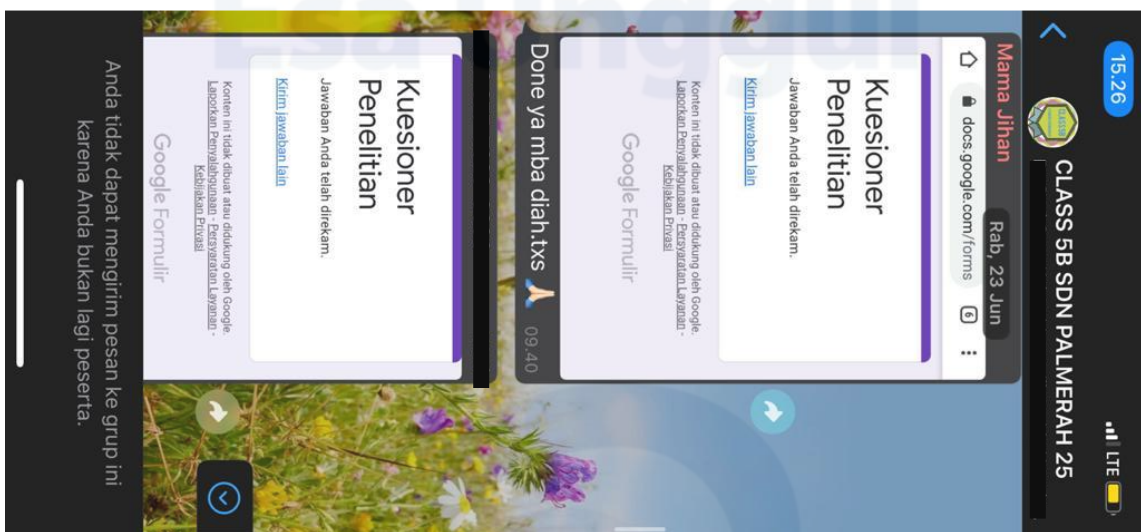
15.26

CLASS 5B SDN PALMERAH 25

LTE

Rab, 23 Jun

Mama Jihan

docs.google.com/forms

Kuesioner Penelitian

Jawaban Anda telah direkam.

Kirim jawaban lain

Konten ini tidak dibuat atau didukung oleh Google. Laporkan Penyalahgunaan - Persyaratan Layanan - Kebijakan Privasi

Google Formulir

Done ya mba diah.txs 🙏 09.40

Kuesioner Penelitian

Jawaban Anda telah direkam.

Kirim jawaban lain

Konten ini tidak dibuat atau didukung oleh Google. Laporkan Penyalahgunaan - Persyaratan Layanan - Kebijakan Privasi

Google Formulir

Anda tidak dapat mengirim pesan ke grup ini karena Anda bukan lagi peserta.